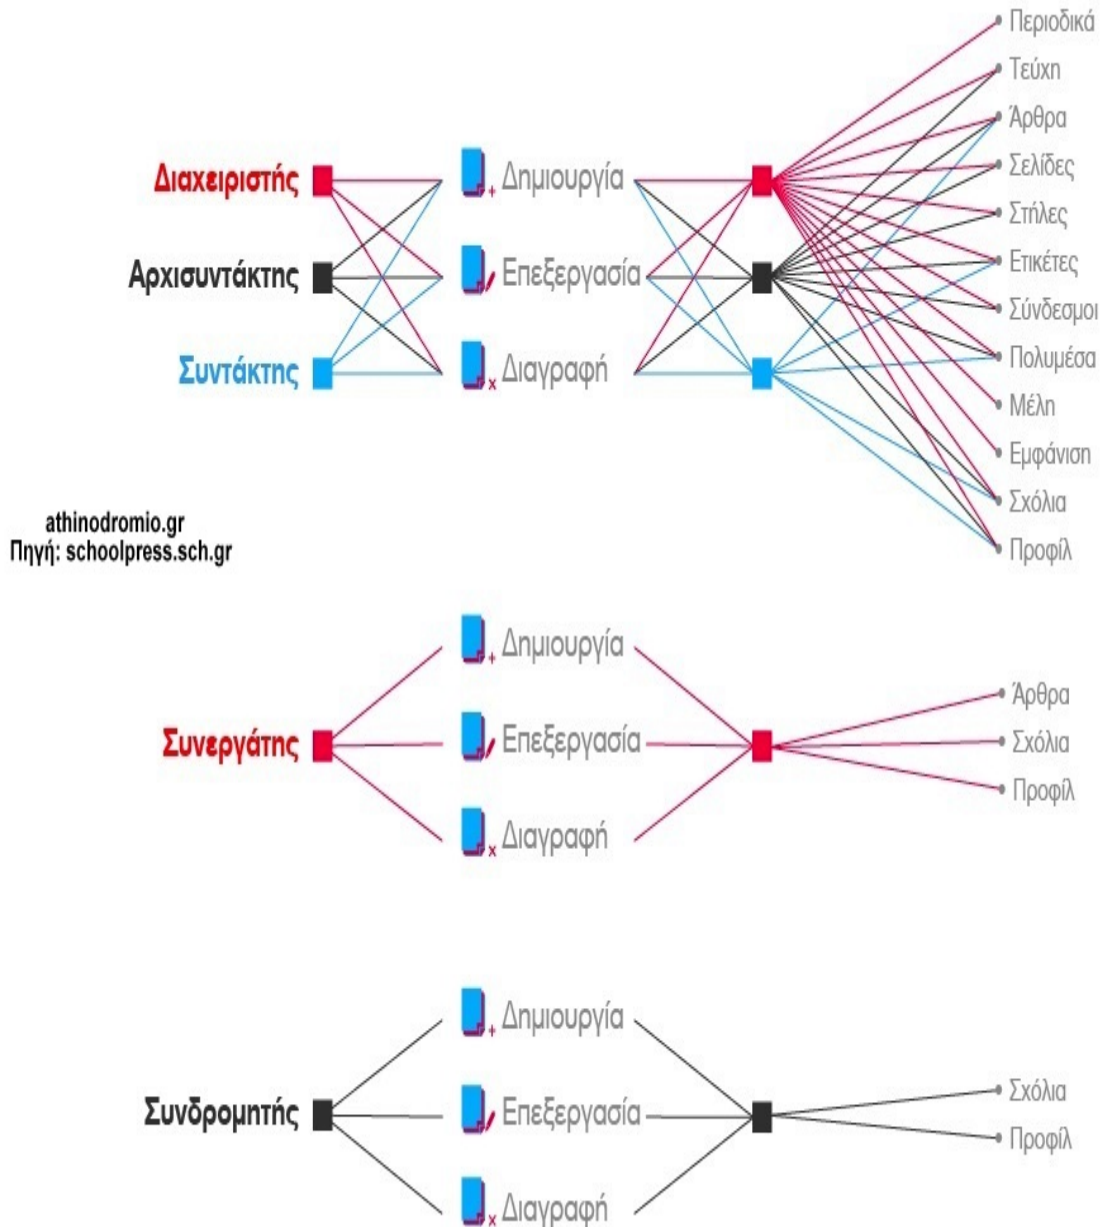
Διαχειριστής
Αρχισυντάκτης
Συντάκτης

Δημιουργία
Επεξεργασία
Διαγραφή

Περιοδικά
Τεύχη
Άρθρα
Σελίδες
Στήλες
Ετικέτες
Σύνδεσμοι
Πολυμέσα
Μέλη
Εμφάνιση
Σχόλια
Προφίλ

athinodromio.gr
Πηγή: schoolpress.sch.gr

Συνεργάτης

Δημιουργία
Επεξεργασία
Διαγραφή

Άρθρα
Σχόλια
Προφίλ

Συνδρομητής

Δημιουργία
Επεξεργασία
Διαγραφή

Σχόλια
Προφίλ